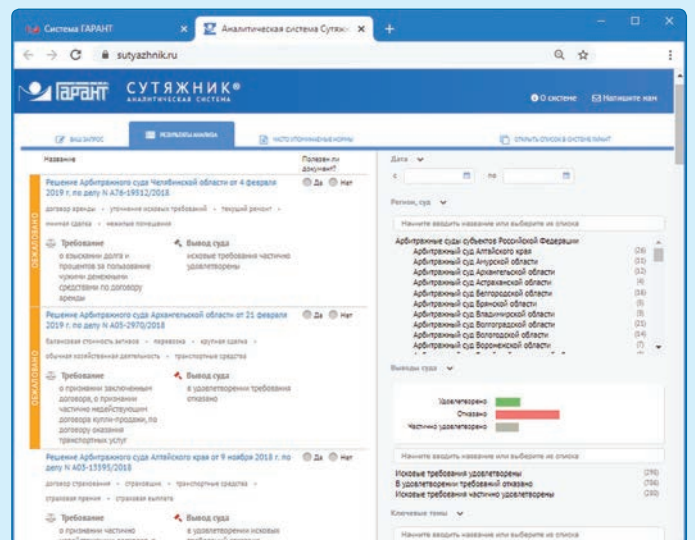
Система ГАРАНТ × Аналитическая система Сутяж × +

sutyazhnik.ru

ГАРАНТ СУТЯЖНИК® АНАЛИТИЧЕСКАЯ СИСТЕМА

О системе Напишите нам

ВАШ ЗАПРОС РЕЗУЛЬТАТЫ АНАЛИЗА ЧАСТО УПОМИНАЕМЫЕ НОРМЫ ОТКРЫТЬ СПИСОК В СИСТЕМЕ ГАРАНТ

Название

Полезен ли документ?

Решение Арбитражного суда Челябинской области от 4 февраля 2019 г. по делу N А76-19312/2018

договор аренды • уточнение исковых требований • текущий ремонт • мнимая сделка • нежилые помещения

ОБЖАЛОВАНО

Требование
о взыскании долга и процентов за пользование чужими денежными средствами по договору аренды

Вывод суда
исковые требования частично удовлетворены

Да Нет

Решение Арбитражного суда Архангельской области от 21 февраля 2019 г. по делу N А05-2970/2018

балансовая стоимость активов • перевозка • крупная сделка • обычная хозяйственная деятельность • транспортные средства

ОБЖАЛОВАНО

Требование
о признании заключенным договора, о признании частично недействующим договора купли-продажи, по договору оказания транспортных услуг

Вывод суда
в удовлетворении требования отказано

Да Нет

Решение Арбитражного суда Алтайского края от 9 ноября 2018 г. по делу N А03-13595/2018

договор страхования • страховщик • транспортные средства • страховая премия • страховая выплата

Требование
о признании частично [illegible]

Вывод суда
в удовлетворении исковых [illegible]

Да Нет

Дата
с по

Регион, суд

Начните вводить название или выберите из списка

Арбитражные суды субъектов Российской Федерации
Арбитражный суд Алтайского края (26)
Арбитражный суд Амурской области (11)
Арбитражный суд Архангельской области (12)
Арбитражный суд Астраханской области (4)
Арбитражный суд Белгородской области (16)
Арбитражный суд Брянской области (5)
Арбитражный суд Владимирской области (8)
Арбитражный суд Волгоградской области (21)
Арбитражный суд Вологодской области (14)
Арбитражный суд Воронежской области (7)

Выводы суда

Удовлетворено
Отказано
Частично удовлетворено

Начните вводить название или выберите из списка

Исковые требования удовлетворены (298)
В удовлетворении требований отказано (706)
Исковые требования частично удовлетворены (230)

Ключевые темы

Начните вводить название или выберите из списка